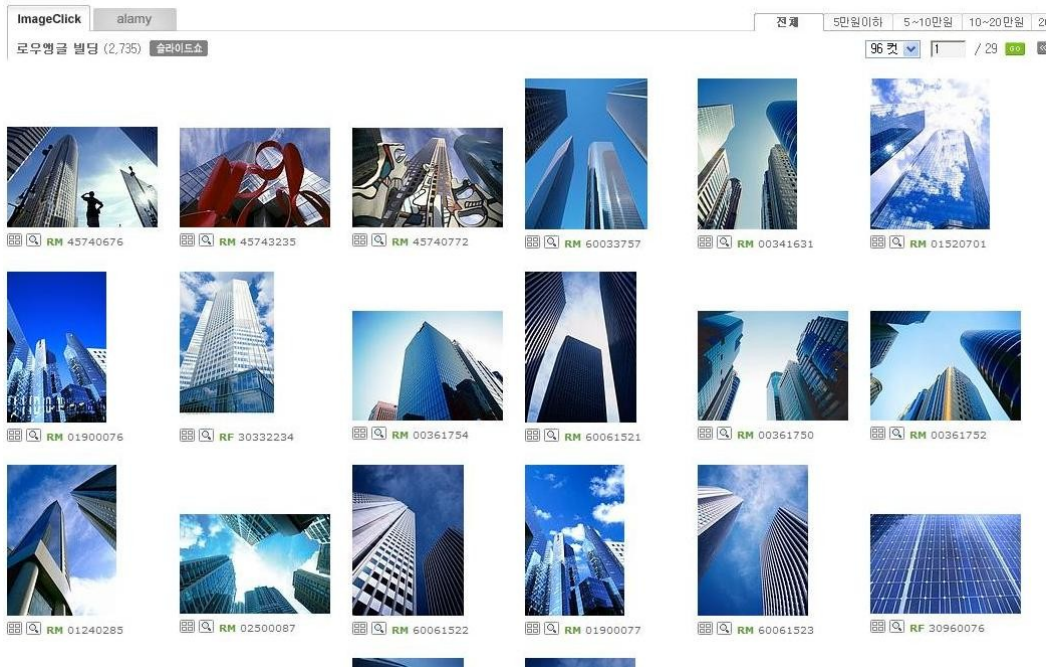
ImageClick alamy

전체 5만원이하 5~10만원 10~20만원 2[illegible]

로우앵글 빌딩 (2,735) 슬라이드쇼

96 컷 1 / 29

RM 45740676
RM 45743235
RM 45740772
RM 60033757
RM 00341631
RM 01520701

RM 01900076
RF 30332234
RM 00361754
RM 60061521
RM 00361750
RM 00361752

RM 01240285
RM 02500087
RM 60061522
RM 01900077
RM 60061523
RF 30960076